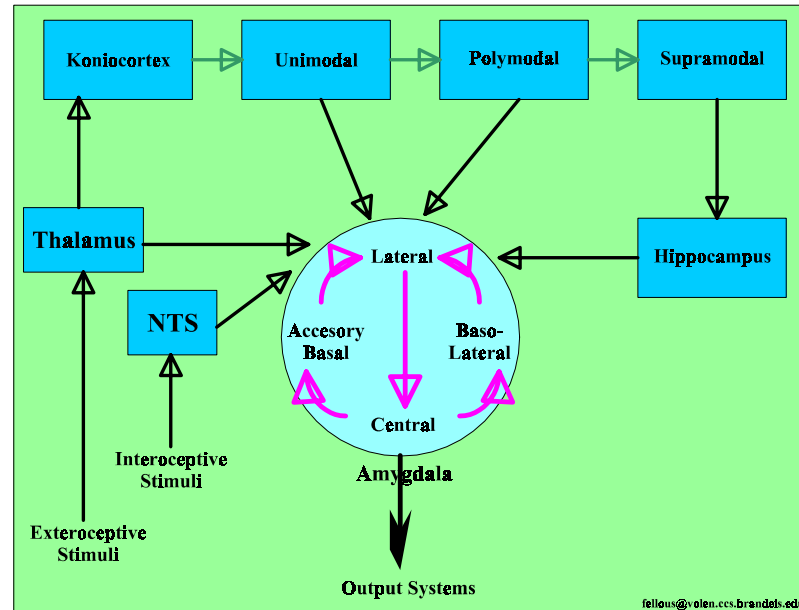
Koniocortex

Unimodal

Polymodal

Supramodal

Thalamus

Hippocampus

NTS

Lateral

Accesory Basal

Baso-Lateral

Central

Amygdala

Interoceptive Stimuli

Exteroceptive Stimuli

Output Systems

fellous@volen.ccs.brandeis.ed